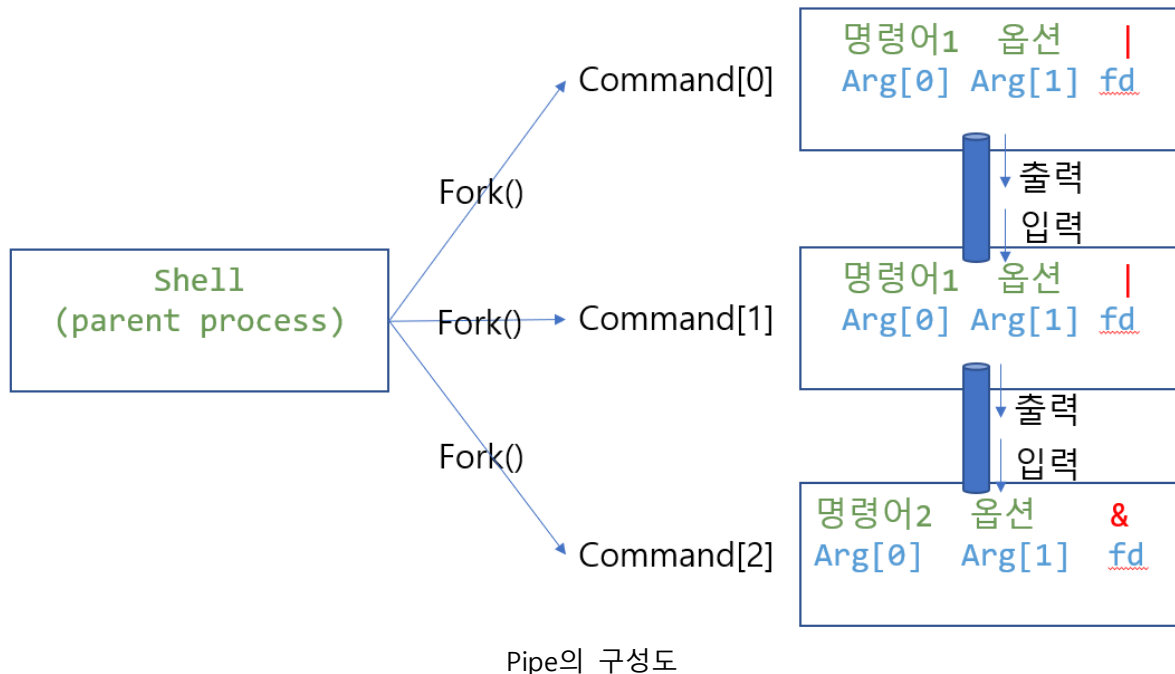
Shell
(parent process)

Fork()

Fork()

Fork()

Command[0]

Command[1]

Command[2]

명령어1 옵션 |
Arg[0] Arg[1] fd

출력

입력

명령어1 옵션 |
Arg[0] Arg[1] fd

출력

입력

명령어2 옵션 &
Arg[0] Arg[1] fd

Pipe의 구성도